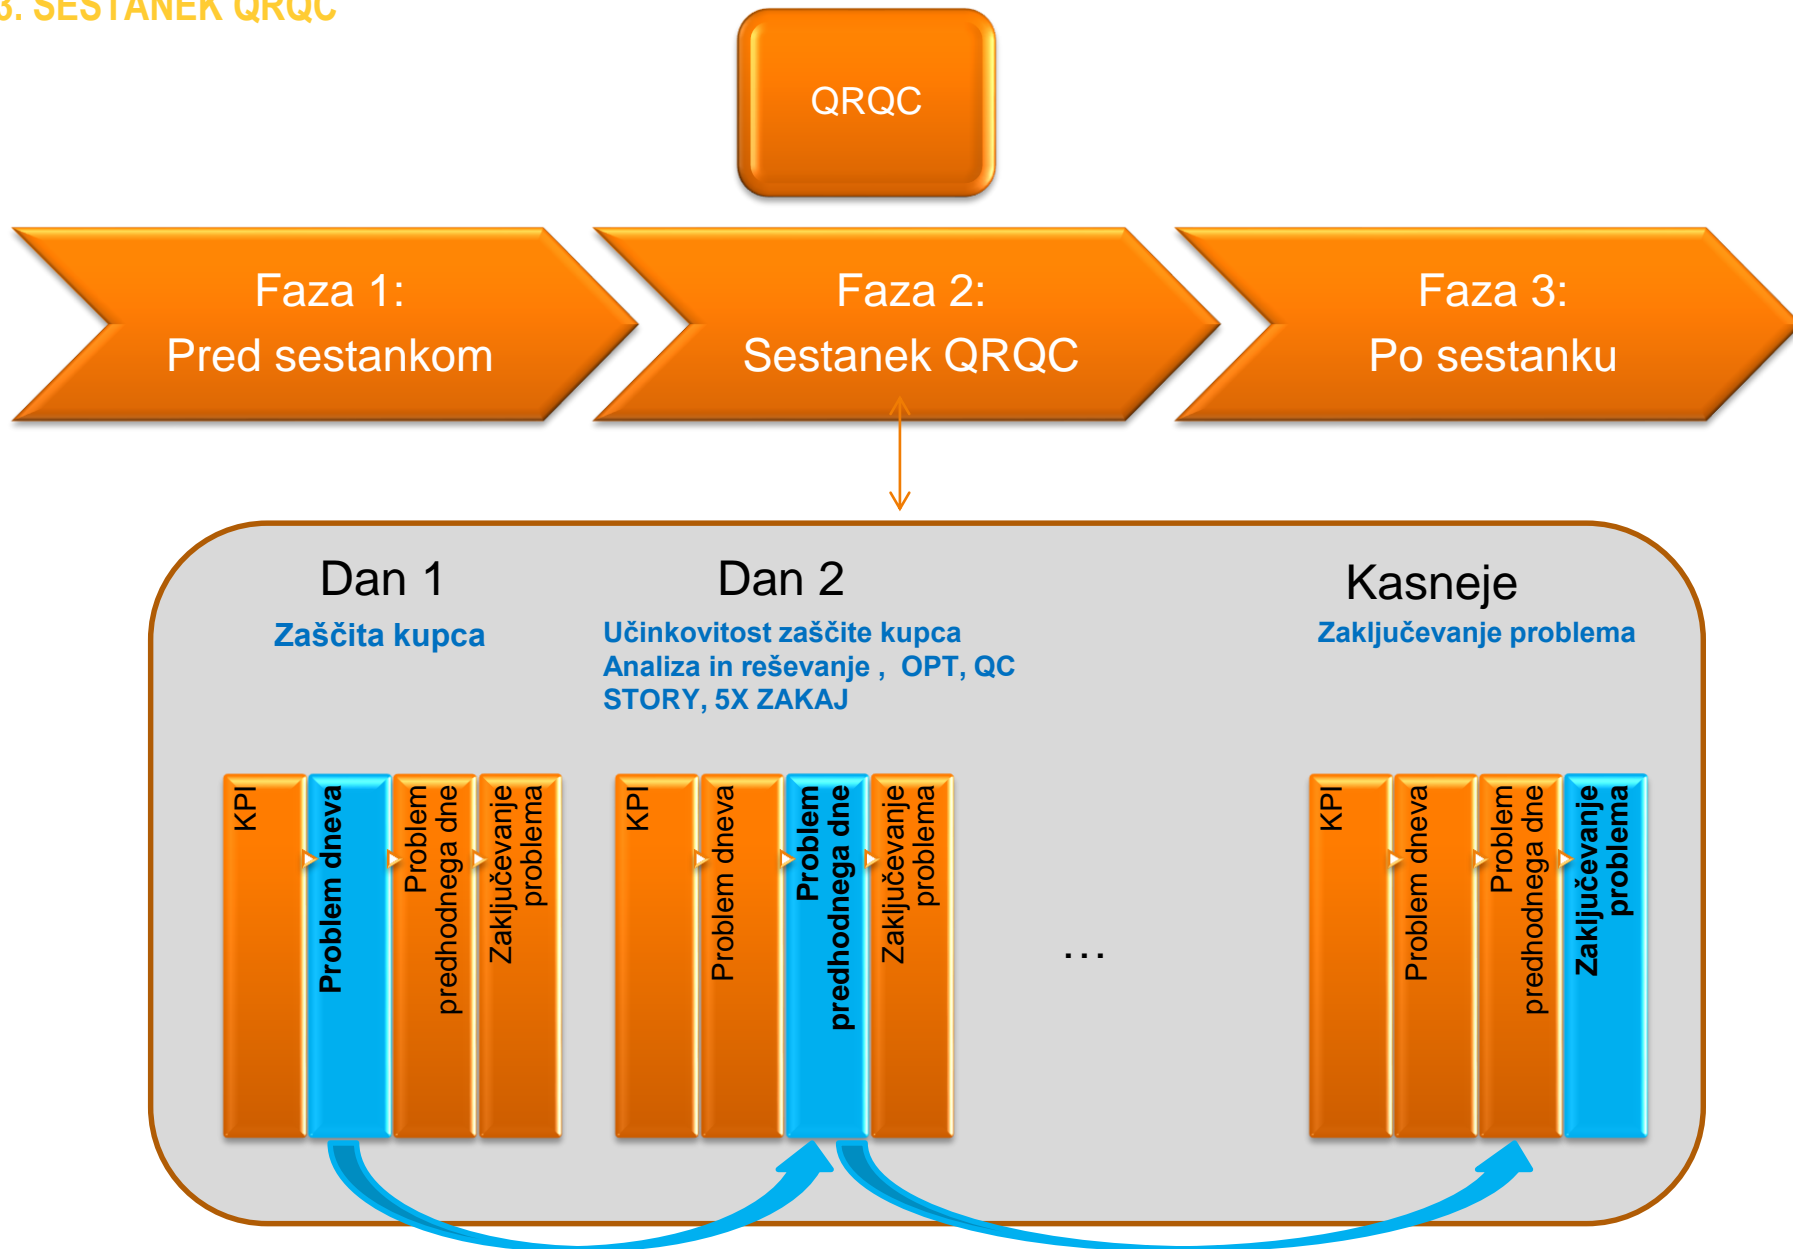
3. SESTANEK QRQC

QRQC

Faza 1:
Pred sestankom

Faza 2:
Sestanek QRQC

Faza 3:
Po sestanku

Dan 1
Zaščita kupca

Dan 2
Učinkovitost zaščite kupca
Analiza in reševanje , OPT, QC STORY, 5X ZAKAJ

Kasneje
Zaključevanje problema

KPI
Problem dneva
Problem predhodnega dne
Zaključevanje problema

KPI
Problem dneva
Problem predhodnega dne
Zaključevanje problema

…

KPI
Problem dneva
Problem predhodnega dne
Zaključevanje problema